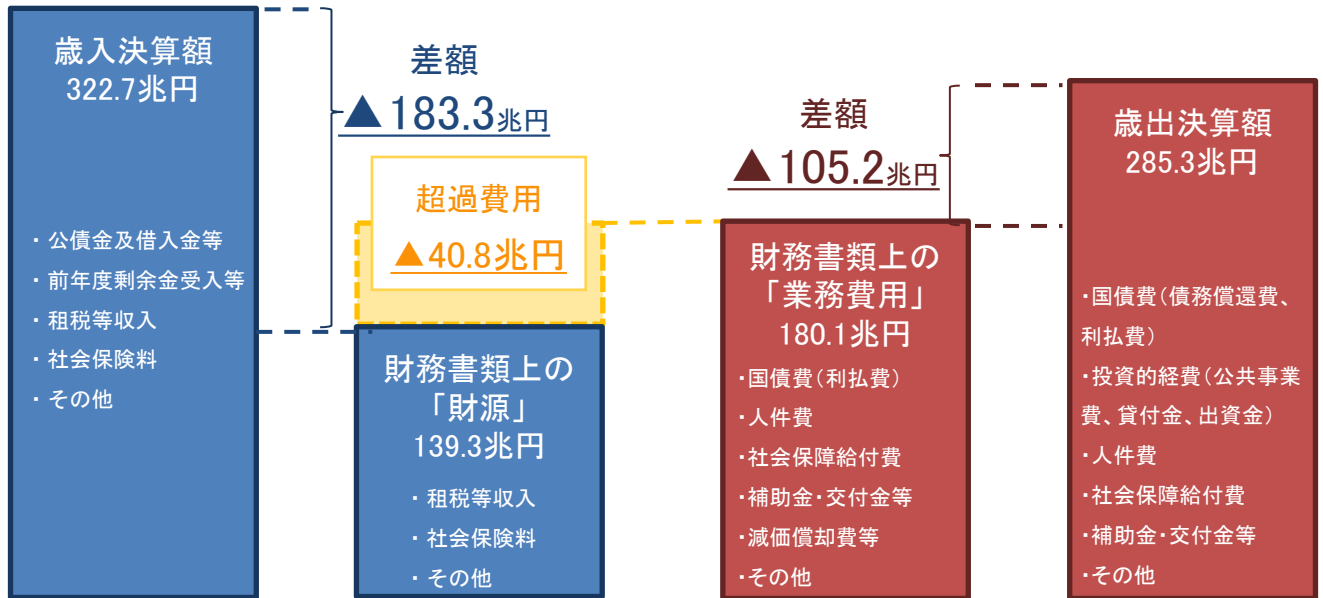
歳入決算額
322.7兆円

・公債金及借入金等
・前年度剰余金受入等
・租税等収入
・社会保険料
・その他

差額
▲183.3兆円

超過費用
▲40.8兆円

財務書類上の
「財源」
139.3兆円

・租税等収入
・社会保険料
・その他

差額
▲105.2兆円

財務書類上の
「業務費用」
180.1兆円

・国債費（利払費）
・人件費
・社会保障給付費
・補助金・交付金等
・減価償却費等
・その他

歳出決算額
285.3兆円

・国債費（債務償還費、利払費）
・投資的経費（公共事業費、貸付金、出資金）
・人件費
・社会保障給付費
・補助金・交付金等
・その他